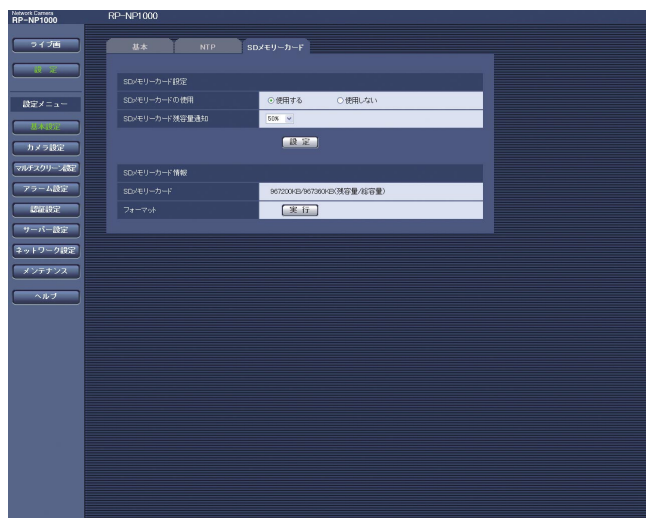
Network Camera
RP-NP1000

RP-NP1000

ライブ画

設 定

設定メニュー

基本設定

カメラ設定

マルチスクリーン設定

アラーム設定

認証設定

サーバー設定

ネットワーク設定

メンテナンス

ヘルプ

基本

NTP

SDメモリーカード

SDメモリーカード設定

| SDメモリーカードの使用 | ◉使用する ○使用しない |
|---|---|
| SDメモリーカード残容量通知 | 50% |

設 定

SDメモリーカード情報

| SDメモリーカード | 967200KB/967360KB(残容量/総容量) |
|---|---|
| フォーマット | 実 行 |